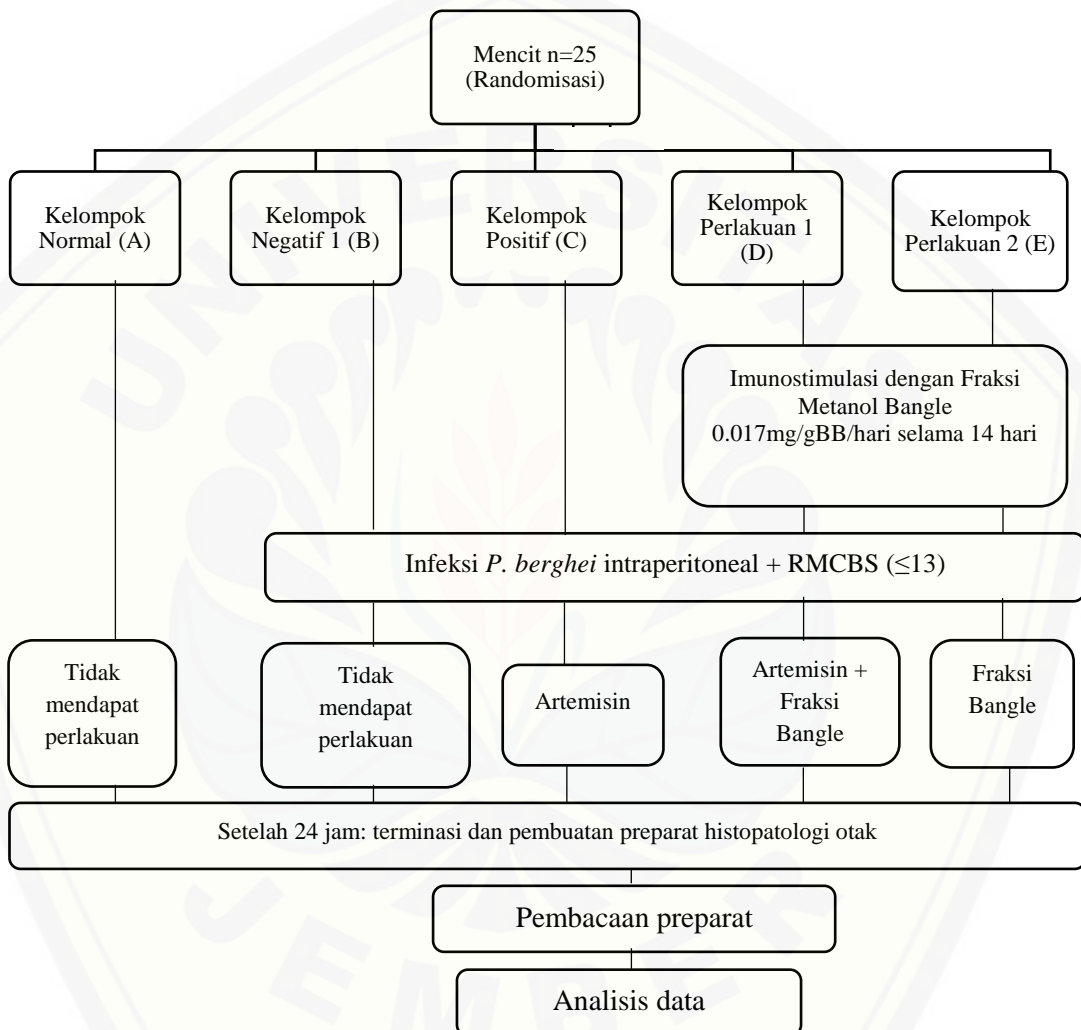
Mencit n=25
(Randomisasi)

Kelompok Normal (A)

Kelompok Negatif 1 (B)

Kelompok Positif (C)

Kelompok Perlakuan 1 (D)

Kelompok Perlakuan 2 (E)

Imunostimulasi dengan Fraksi Metanol Bangle 0.017mg/gBB/hari selama 14 hari

Infeksi *P. berghei* intraperitoneal + RMCBS ($\leq$13)

Tidak mendapat perlakuan

Tidak mendapat perlakuan

Artemisin

Artemisin + Fraksi Bangle

Fraksi Bangle

Setelah 24 jam: terminasi dan pembuatan preparat histopatologi otak

Pembacaan preparat

Analisis data